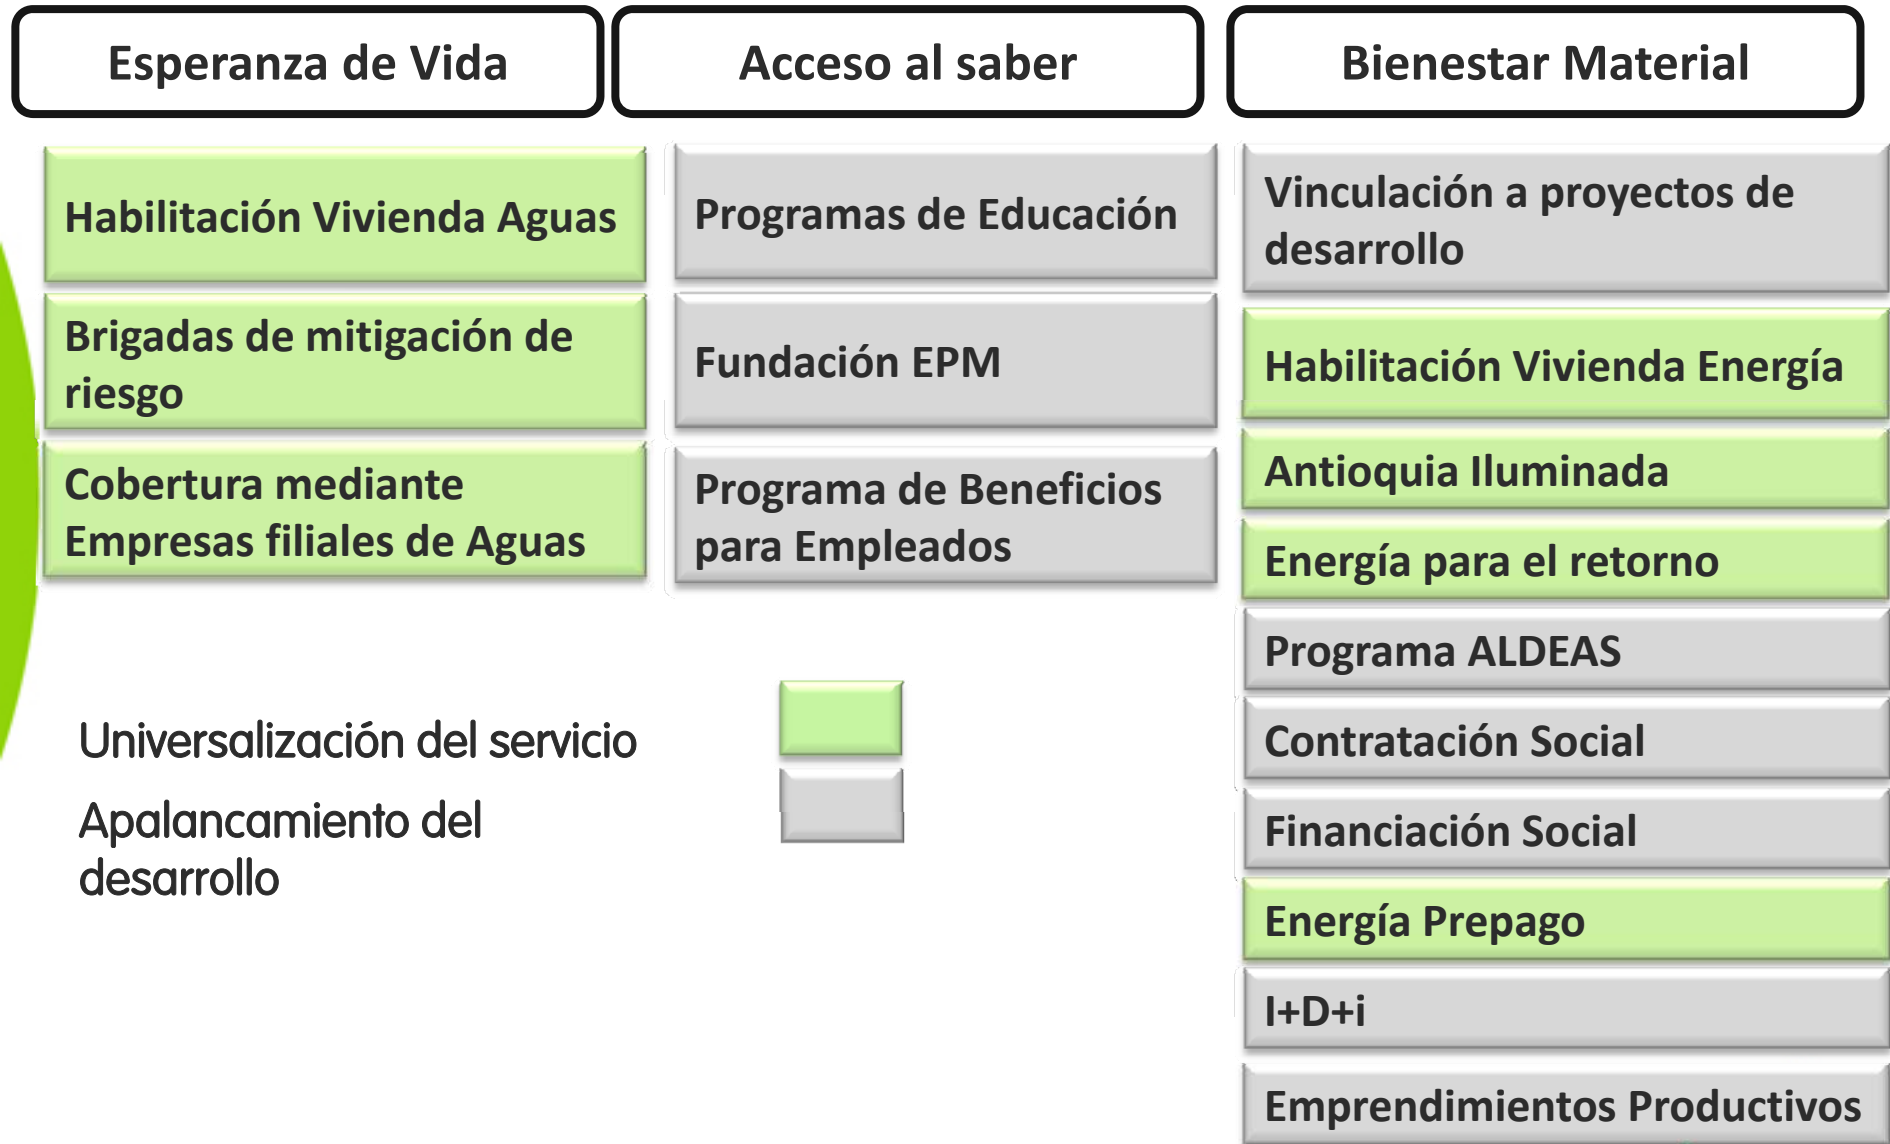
Esperanza de Vida

Habilitación Vivienda Aguas

Brigadas de mitigación de riesgo

Cobertura mediante Empresas filiales de Aguas

Acceso al saber

Programas de Educación

Fundación EPM

Programa de Beneficios para Empleados

Bienestar Material

Vinculación a proyectos de desarrollo

Habilitación Vivienda Energía

Antioquia Iluminada

Energía para el retorno

Programa ALDEAS

Contratación Social

Financiación Social

Energía Prepago

I+D+i

Emprendimientos Productivos

Universalización del servicio

Apalancamiento del desarrollo